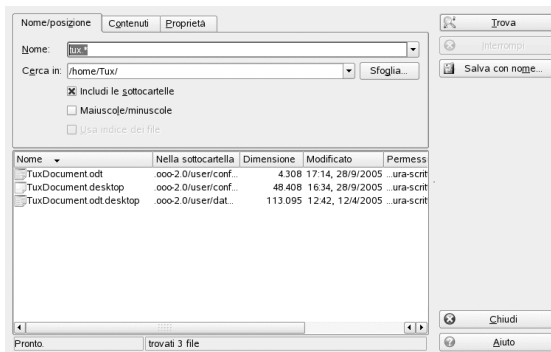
Nome/posizione | Contenuti | Proprietà

Nome: tux*

Cerca in: /home/Tux/ | Sfoglia...

Includi le sottocartelle

Maiuscole/minuscole

Usa indice dei file

Trova

Interrompi

Salva con nome...

| Nome | Nella sottocartella | Dimensione | Modificato | Permess |
|---|---|---|---|---|
| TuxDocument.odt | .ooo-2.0/user/conf... | 4.308 | 17:14, 28/9/2005 | ...ura-scrit |
| TuxDocument.desktop | .ooo-2.0/user/conf... | 48.408 | 16:34, 28/9/2005 | ...ura-scrit |
| TuxDocument.odt.desktop | .ooo-2.0/user/dat... | 113.095 | 12:42, 12/4/2005 | ...ura-scrit |

Chiudi

Pronto. | trovati 3 file

Aiuto